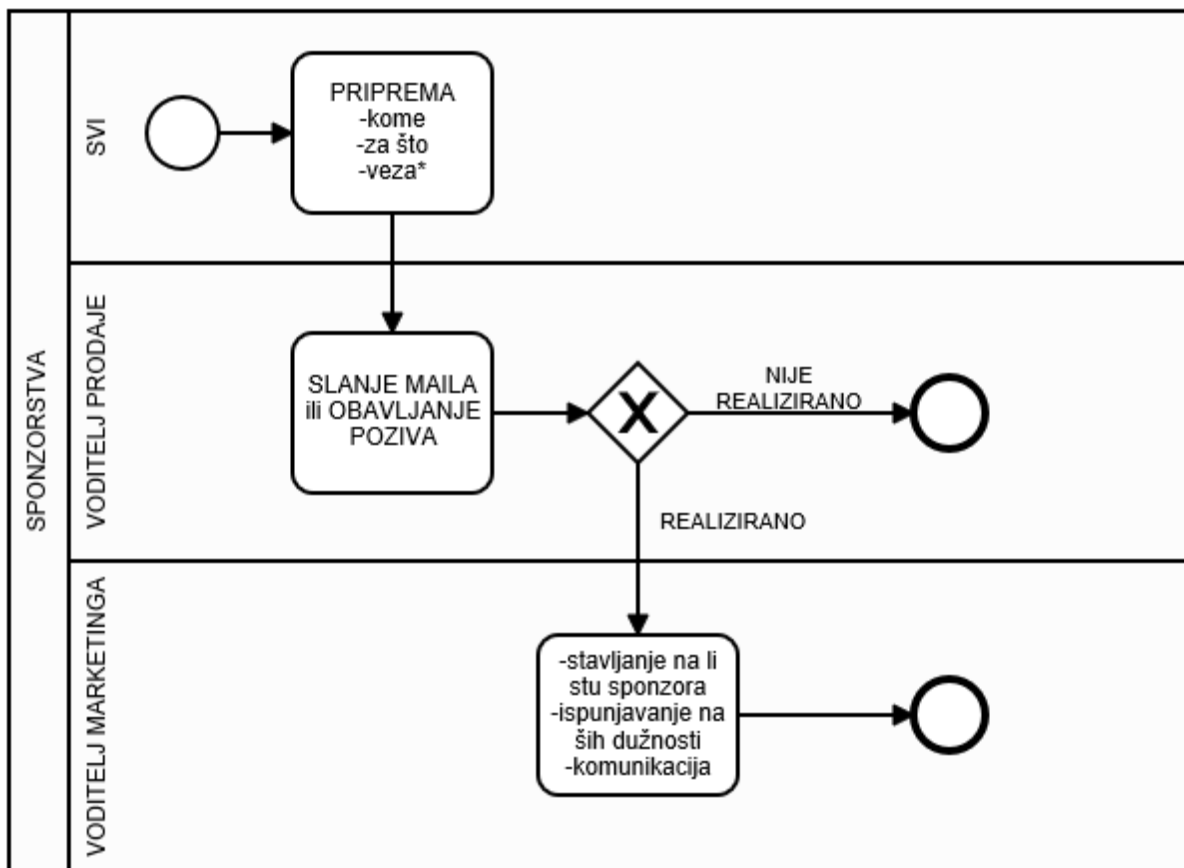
SPONZORSTVA

SVI

PRIPREMA
-kome
-za što
-veza*

VODITELJ PRODAJE

SLANJE MAILA ili OBAVLJANJE POZIVA

X

NIJE REALIZIRANO

REALIZIRANO

VODITELJ MARKETINGA

-stavljanje na li stu sponzora
-ispunjavanje na ših dužnosti
-komunikacija